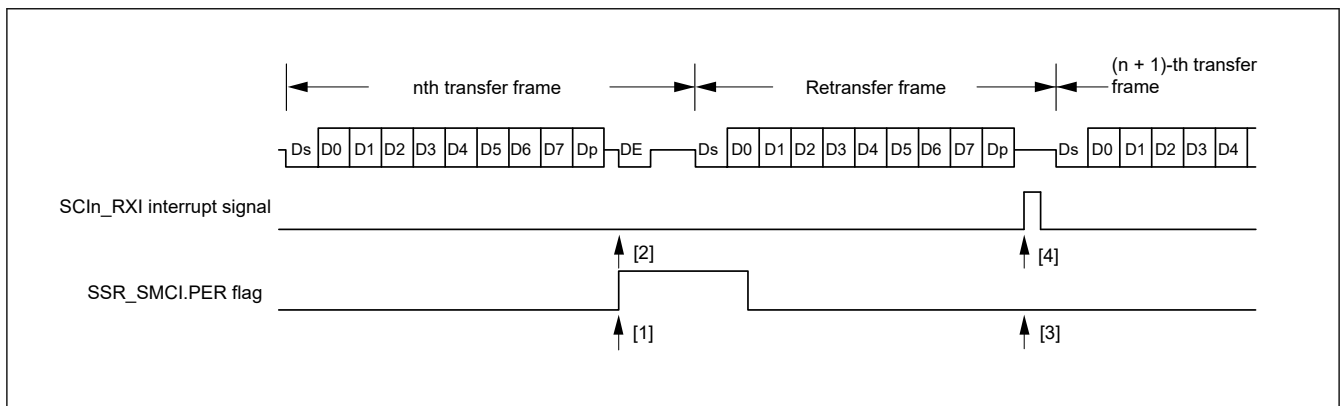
nth transfer frame

Retransfer frame

(n + 1)-th transfer frame

Ds D0 D1 D2 D3 D4 D5 D6 D7 Dp DE Ds D0 D1 D2 D3 D4 D5 D6 D7 Dp Ds D0 D1 D2 D3 D4

SCIn_RXI interrupt signal

[2]

[4]

SSR_SMCI.PER flag

[1]

[3]